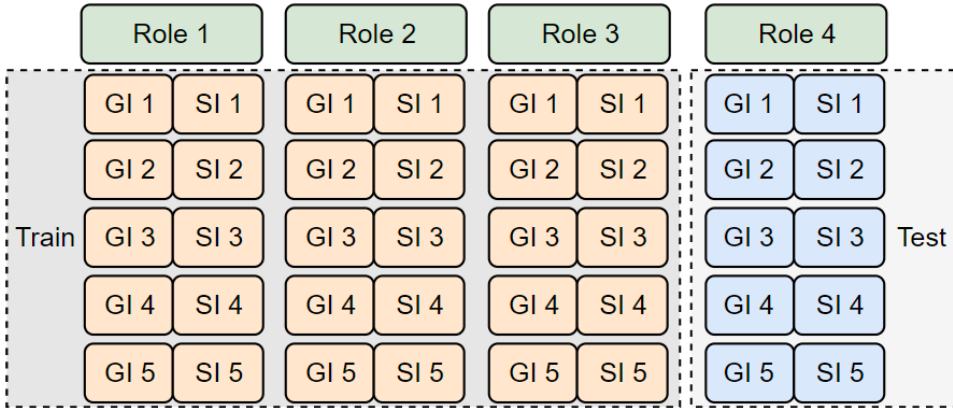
| | Role 1 | | Role 2 | | Role 3 | | Role 4 | | |
|---|---|---|---|---|---|---|---|---|---|
| | GI 1 | SI 1 | GI 1 | SI 1 | GI 1 | SI 1 | GI 1 | SI 1 | |
| | GI 2 | SI 2 | GI 2 | SI 2 | GI 2 | SI 2 | GI 2 | SI 2 | |
| Train | GI 3 | SI 3 | GI 3 | SI 3 | GI 3 | SI 3 | GI 3 | SI 3 | Test |
| | GI 4 | SI 4 | GI 4 | SI 4 | GI 4 | SI 4 | GI 4 | SI 4 | |
| | GI 5 | SI 5 | GI 5 | SI 5 | GI 5 | SI 5 | GI 5 | SI 5 | |